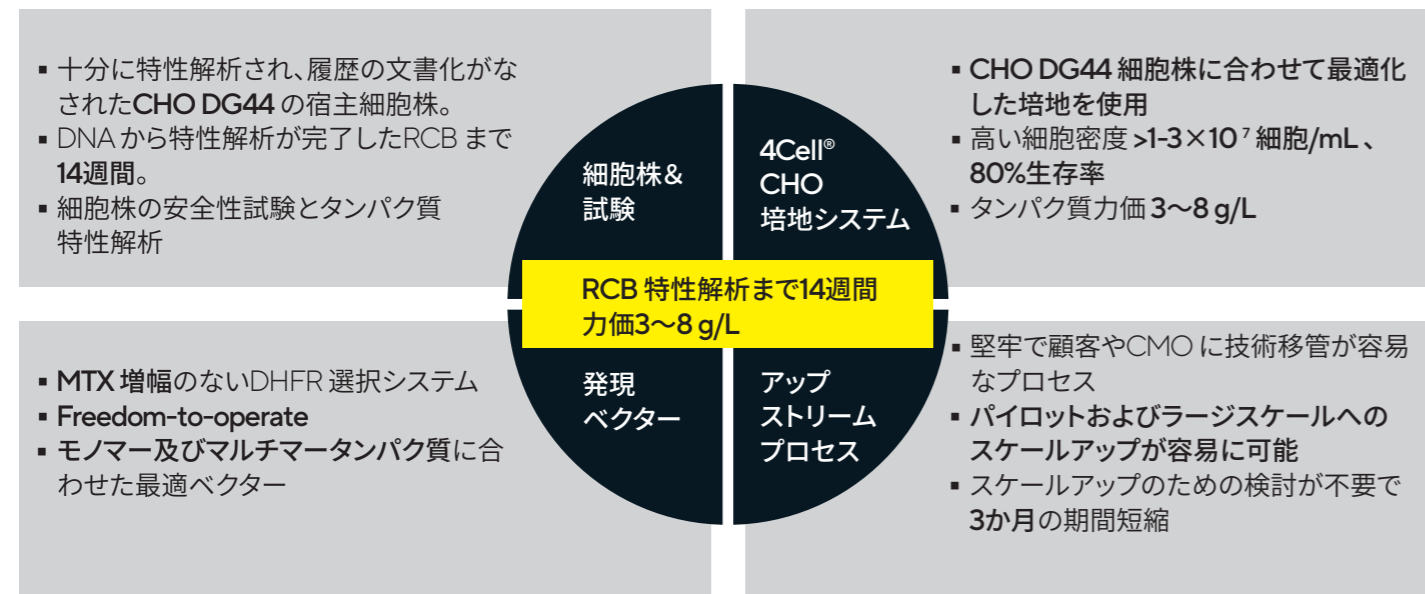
▪ 十分に特性解析され、履歴の文書化がなされたCHO DG44 の宿主細胞株。
▪ DNA から特性解析が完了したRCB まで14週間。
▪ 細胞株の安全性試験とタンパク質特性解析

細胞株&試験

4Cell®
CHO
培地システム

▪ CHO DG44 細胞株に合わせて最適化した培地を使用
▪ 高い細胞密度 >1-3×10⁷ 細胞/mL、80%生存率
▪ タンパク質力価 3〜8 g/L

RCB 特性解析まで14週間
力価3〜8 g/L

▪ MTX 増幅のないDHFR 選択システム
▪ Freedom-to-operate
▪ モノマー及びマルチマータンパク質に合わせた最適ベクター

発現
ベクター

アップ
ストリーム
プロセス

▪ 堅牢で顧客やCMO に技術移管が容易なプロセス
▪ パイロットおよびラージスケールへのスケールアップが容易に可能
▪ スケールアップのための検討が不要で3か月の期間短縮